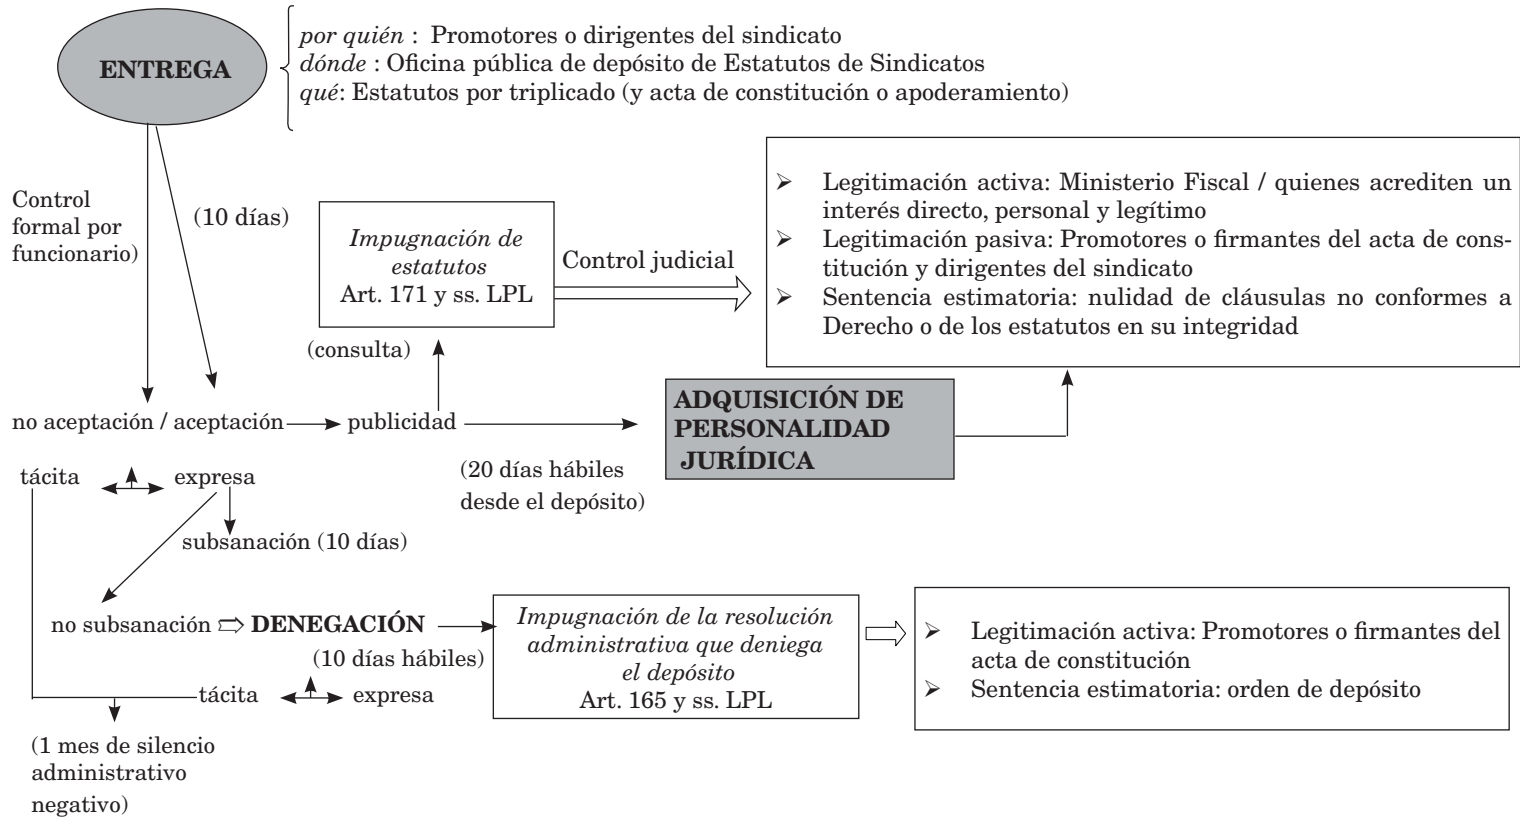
ENTREGA

por quién : Promotores o dirigentes del sindicato
dónde : Oficina pública de depósito de Estatutos de Sindicatos
qué: Estatutos por triplicado (y acta de constitución o apoderamiento)

Control formal por funcionario)

(10 días)

Impugnación de estatutos
Art. 171 y ss. LPL

Control judicial

➢ Legitimación activa: Ministerio Fiscal / quienes acrediten un interés directo, personal y legítimo
➢ Legitimación pasiva: Promotores o firmantes del acta de constitución y dirigentes del sindicato
➢ Sentencia estimatoria: nulidad de cláusulas no conformes a Derecho o de los estatutos en su integridad

(consulta)

no aceptación / aceptación → publicidad →

ADQUISICIÓN DE PERSONALIDAD JURÍDICA

tácita expresa

(20 días hábiles desde el depósito)

subsanación (10 días)

no subsanación ⇨ DENEGACIÓN →

(10 días hábiles)

Impugnación de la resolución administrativa que deniega el depósito
Art. 165 y ss. LPL

➢ Legitimación activa: Promotores o firmantes del acta de constitución
➢ Sentencia estimatoria: orden de depósito

tácita expresa

(1 mes de silencio administrativo negativo)